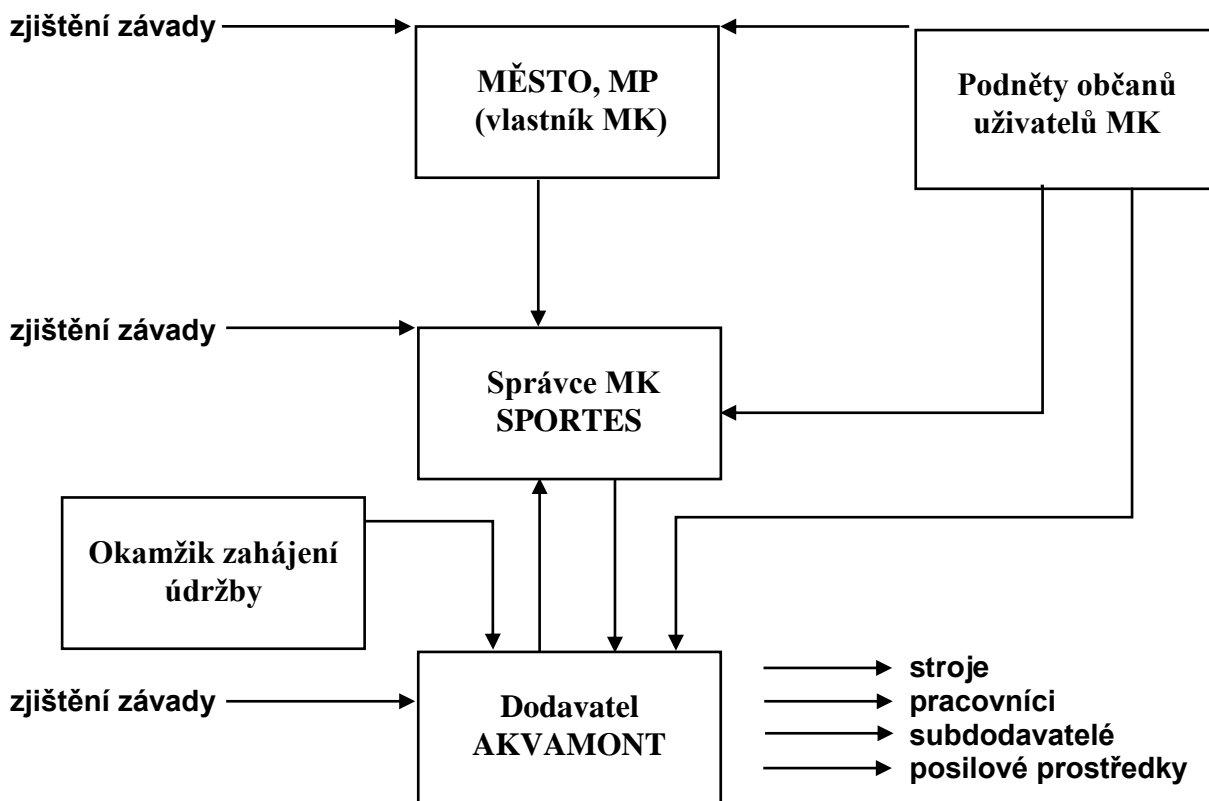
zjištění závady

MĚSTO, MP
(vlastník MK)

Podněty občanů
uživatelů MK

zjištění závady

Správce MK
SPORTES

Okamžik zahájení
údržby

zjištění závady

Dodavatel
AKVAMONT

stroje
pracovníci
subdodavatelé
posilové prostředky